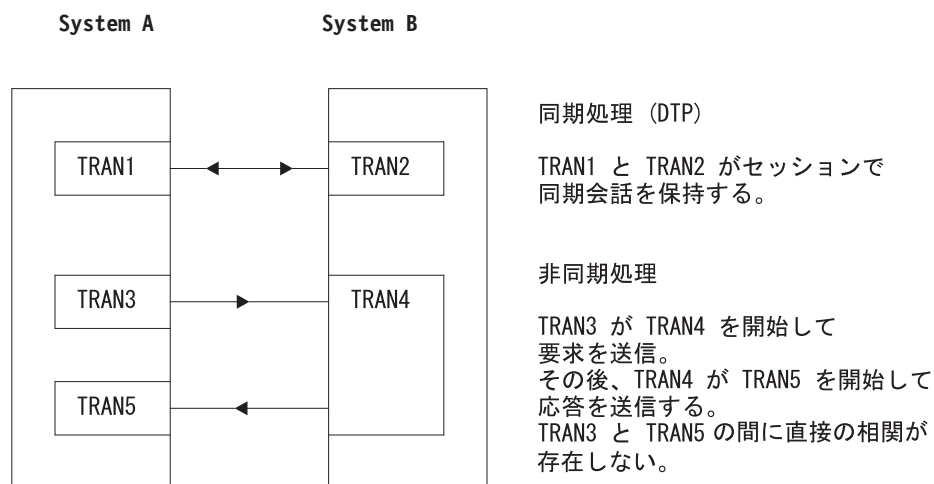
System A

System B

TRAN1

TRAN2

TRAN3

TRAN4

TRAN5

同期処理 (DTP)

TRAN1 と TRAN2 がセッションで同期会話を保持する。

非同期処理

TRAN3 が TRAN4 を開始して要求を送信。
その後、TRAN4 が TRAN5 を開始して応答を送信する。
TRAN3 と TRAN5 の間に直接の相関が存在しない。